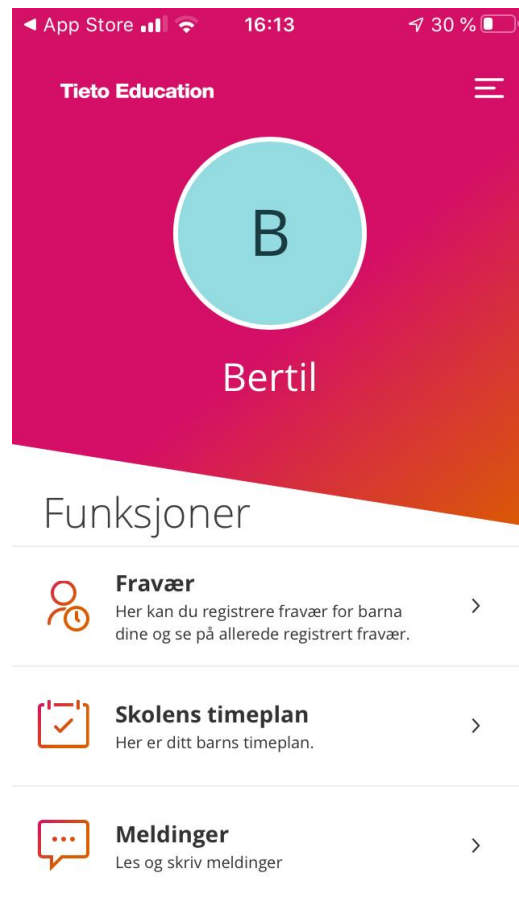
◀ App Store 16:13 30 %

Tieto Education

B

Bertil

Funksjoner

Fravær
Her kan du registrere fravær for barna dine og se på allerede registrert fravær.

Skolens timeplan
Her er ditt barns timeplan.

Meldinger
Les og skriv meldinger